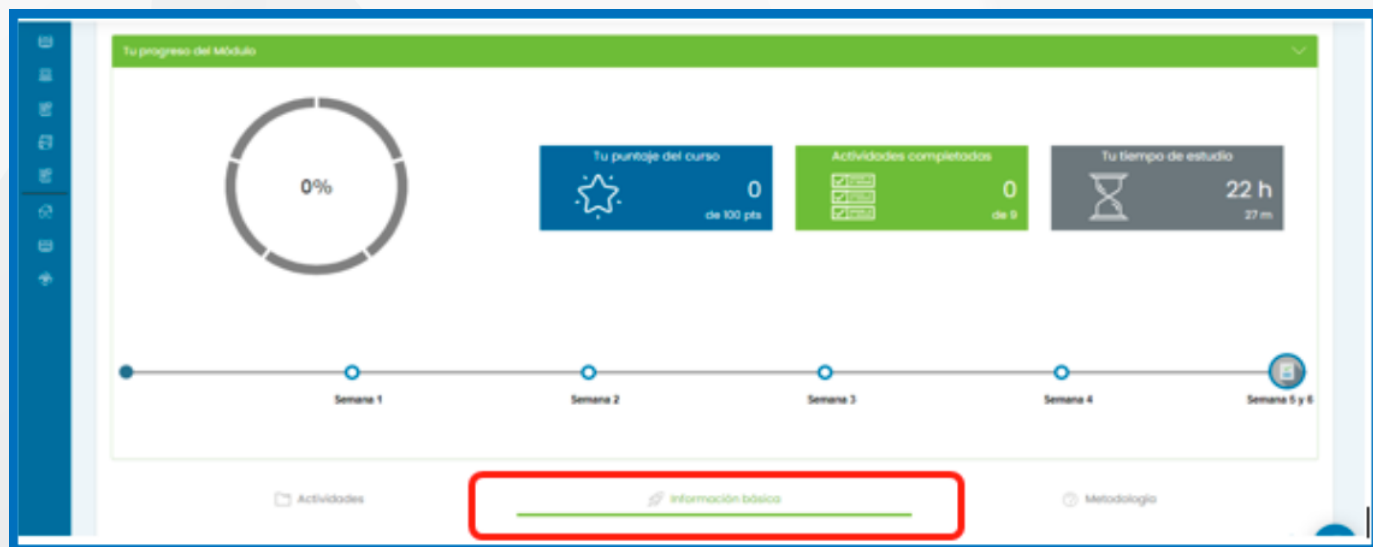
Tu progreso del Módulo

0%

Tu puntaje del curso
0
de 100 pts

Actividades completadas
0
de 9

Tu tiempo de estudio
22 h
27 m

Semana 1
Semana 2
Semana 3
Semana 4
Semana 5 y 6

Actividades
Información básica
Metodología